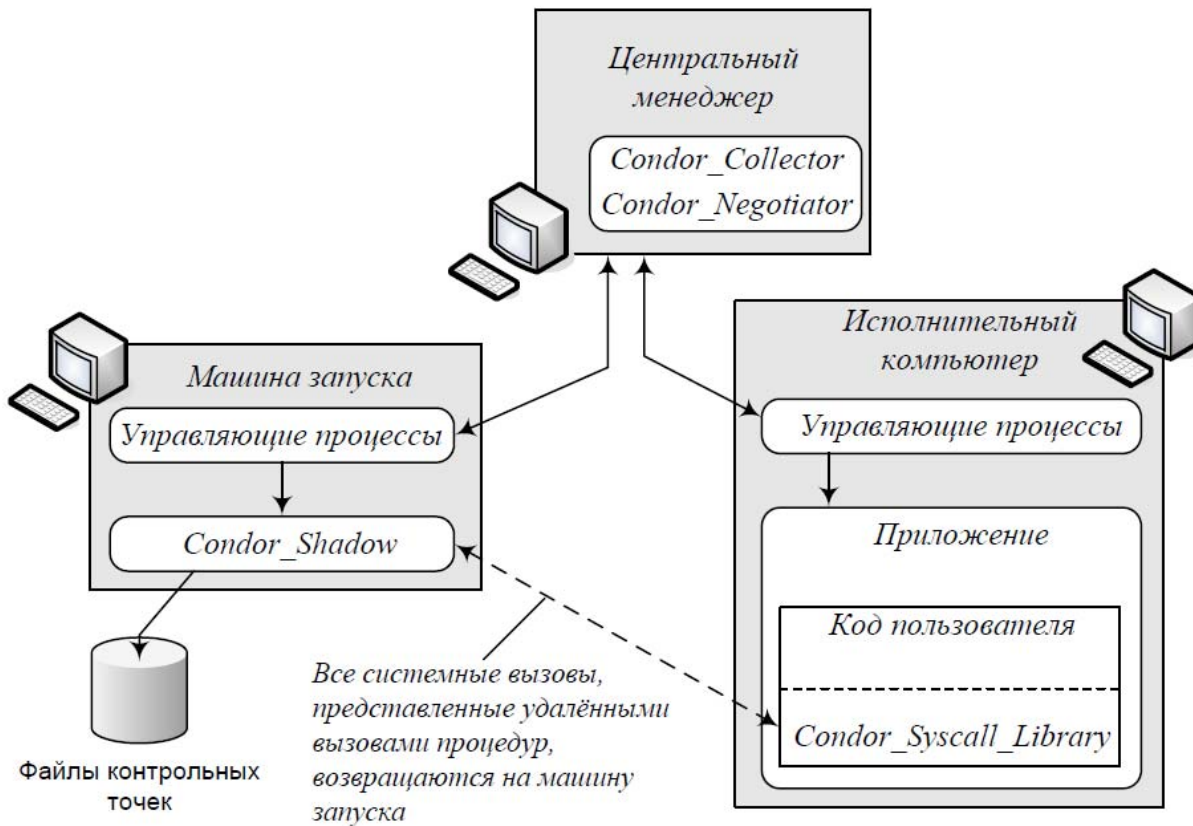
Центральный менеджер

Condor_Collector
Condor_Negotiator

Машина запуска

Управляющие процессы

Condor_Shadow

Исполнительный компьютер

Управляющие процессы

Приложение

Код пользователя

Condor_Syscall_Library

Файлы контрольных точек

Все системные вызовы, представленные удалёнными вызовами процедур, возвращаются на машину запуска